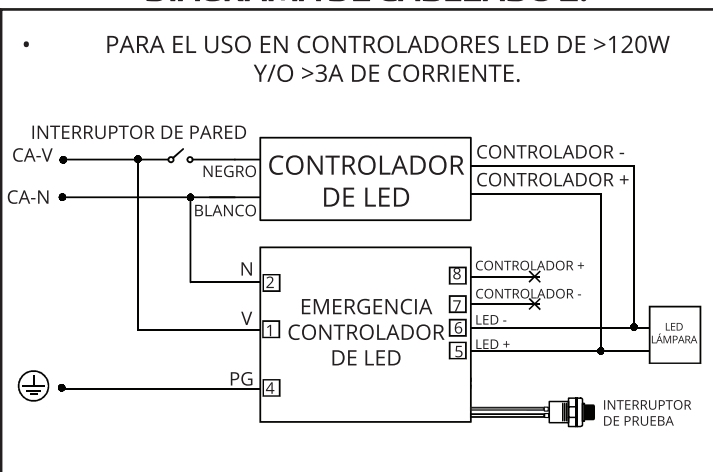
DIAGRAMA DE CABLEADO 2:

• PARA EL USO EN CONTROLADORES LED DE >120W Y/O >3A DE CORRIENTE.

INTERRUPTOR DE PARED

CA-V

CA-N

NEGRO

BLANCO

CONTROLADOR DE LED

CONTROLADOR -

CONTROLADOR +

N 2

V 1

PG 4

EMERGENCIA CONTROLADOR DE LED

8 CONTROLADOR +

7 CONTROLADOR -

6 LED -

5 LED +

LED LÁMPARA

INTERRUPTOR DE PRUEBA